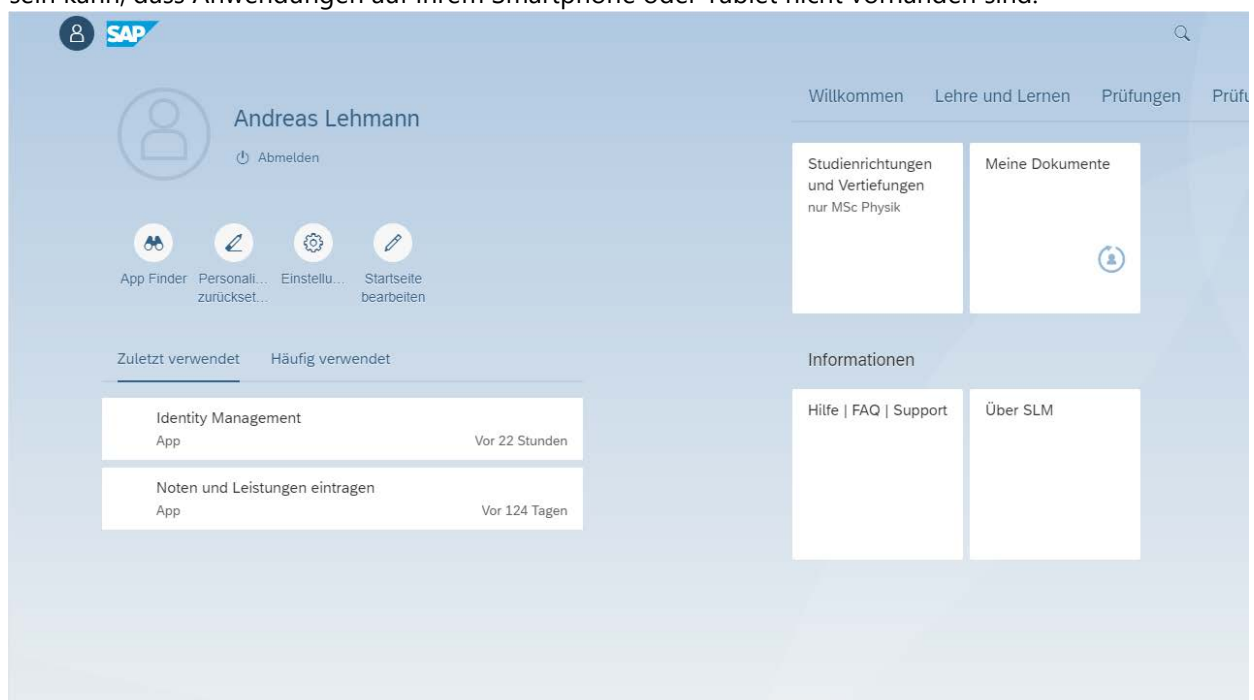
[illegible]

SAP

Andreas Lehmann

Abmelden

App Finder

Personali... zurückset...

Einstellu...

Startseite bearbeiten

Zuletzt verwendet

Häufig verwendet

Identity Management
App
Vor 22 Stunden

Noten und Leistungen eintragen
App
Vor 124 Tagen

Willkommen

Lehre und Lernen

Prüfungen

Prüfu

Studienrichtungen und Vertiefungen
nur MSc Physik

Meine Dokumente

Informationen

Hilfe | FAQ | Support

Über SLM